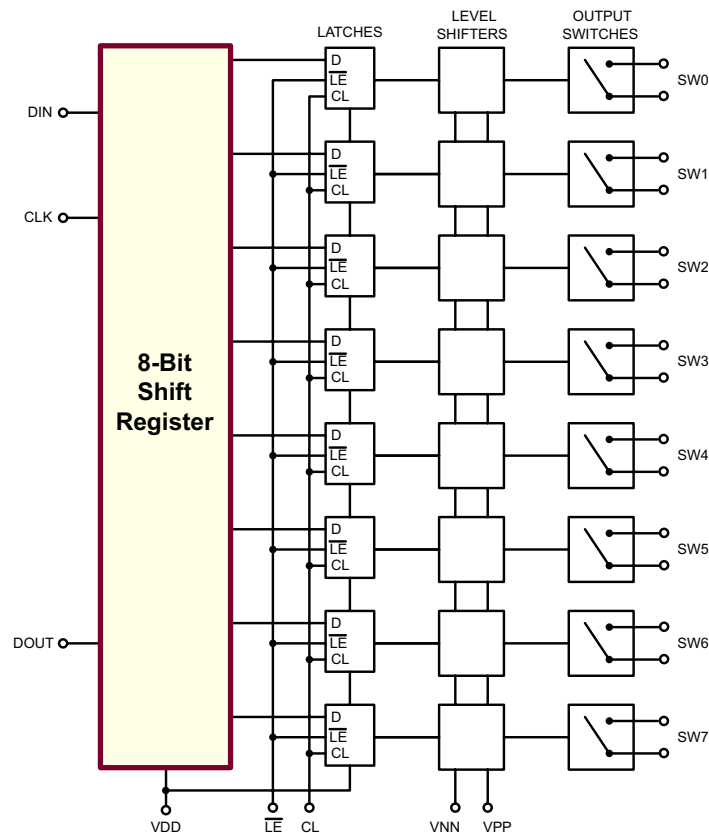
LATCHES

LEVEL SHIFTERS

OUTPUT SWITCHES

DIN

CLK

DOUT

8-Bit Shift Register

D
$\overline{LE}$
CL

D
$\overline{LE}$
CL

D
$\overline{LE}$
CL

D
$\overline{LE}$
CL

D
$\overline{LE}$
CL

D
$\overline{LE}$
CL

D
$\overline{LE}$
CL

D
$\overline{LE}$
CL

SW0

SW1

SW2

SW3

SW4

SW5

SW6

SW7

VDD

$\overline{LE}$

CL

VNN

VPP